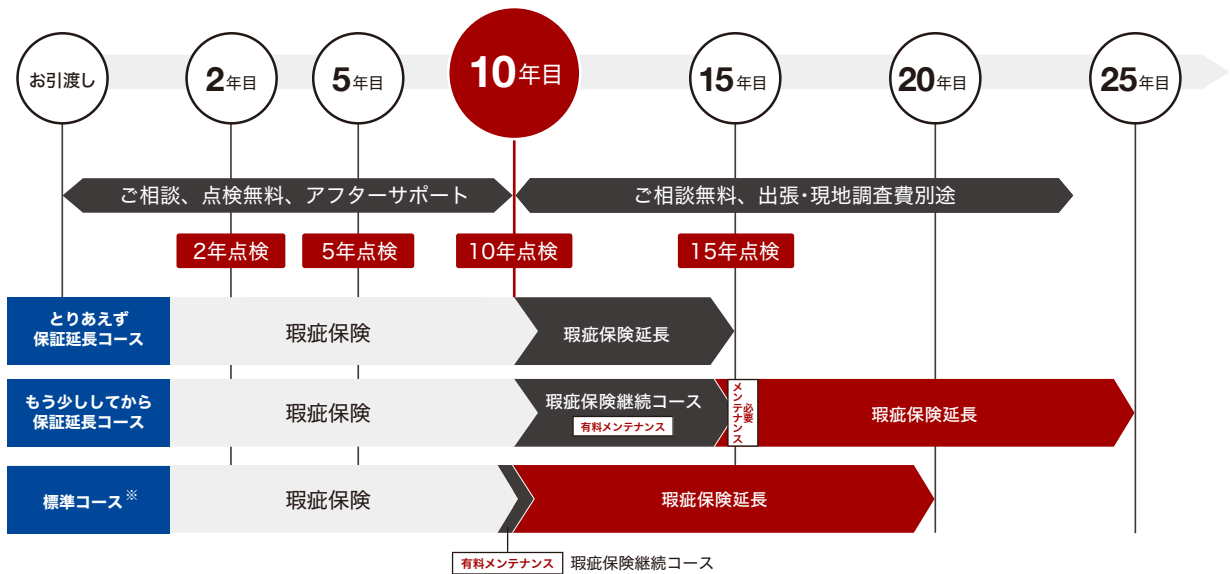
お引渡し

2年目

5年目

10年目

15年目

20年目

25年目

ご相談、点検無料、アフターサポート

ご相談無料、出張・現地調査費別途

2年点検

5年点検

10年点検

15年点検

とりあえず保証延長コース

瑕疵保険

瑕疵保険延長

もう少ししてから保証延長コース

瑕疵保険

瑕疵保険継続コース

有料メンテナンス

メンテナンス必要

瑕疵保険延長

標準コース※

瑕疵保険

瑕疵保険延長

有料メンテナンス 瑕疵保険継続コース